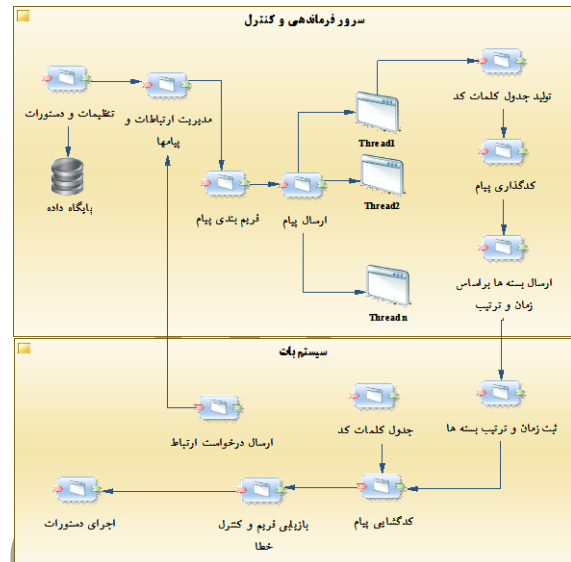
سرور فرماندهی و کنترل

تنظیمات و دستورات

پایگاه داده

مدیریت ارتباطات و پیامها

فریم بندی پیام

ارسال پیام

Thread1

Thread2

Thread n

تولید جدول کلمات کد

کدگذاری پیام

ارسال بسته ها براساس زمان و ترتیب

سیستم بات

ثبت زمان و ترتیب بسته ها

جدول کلمات کد

ارسال درخواست ارتباط

کدگشایی پیام

بازیابی فریم و کنترل خطا

اجرای دستورات